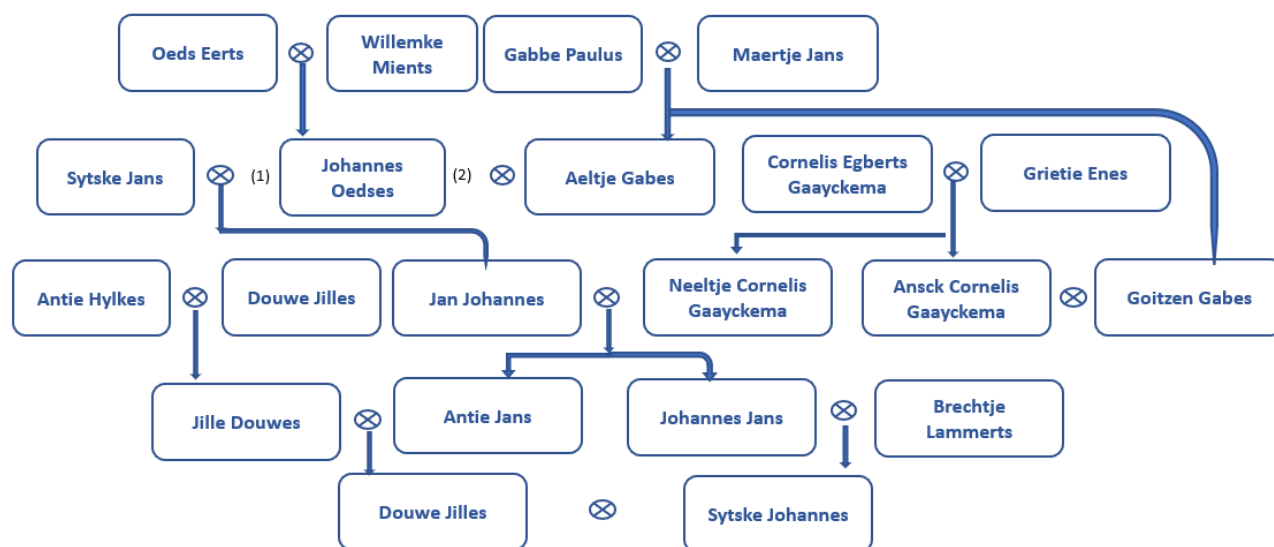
Oeds Eerts ⊗ Willemke Mients

Gabbe Paulus ⊗ Maertje Jans

Sytske Jans ⊗ (1) Johannes Oedses (2) ⊗ Aeltje Gabes

Cornelis Egberts Gaayckema ⊗ Grietie Enes

Antie Hylkes ⊗ Douwe Jilles

Jan Johannes ⊗ Neeltje Cornelis Gaayckema

Ansck Cornelis Gaayckema ⊗ Goitzen Gabes

Jille Douwes ⊗ Antie Jans

Johannes Jans ⊗ Brechtje Lammerts

Douwe Jilles ⊗ Sytske Johannes